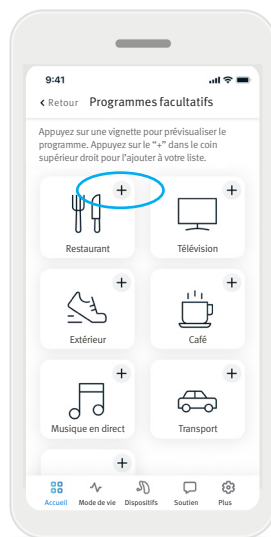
9:41

‹ Retour Programmes facultatifs

Appuyez sur une vignette pour prévisualiser le programme. Appuyez sur le "+" dans le coin supérieur droit pour l'ajouter à votre liste.

+ Restaurant
+ Télévision
+ Extérieur
+ Café
+ Musique en direct
+ Transport
+

Accueil Mode de vie Dispositifs Soutien Plus